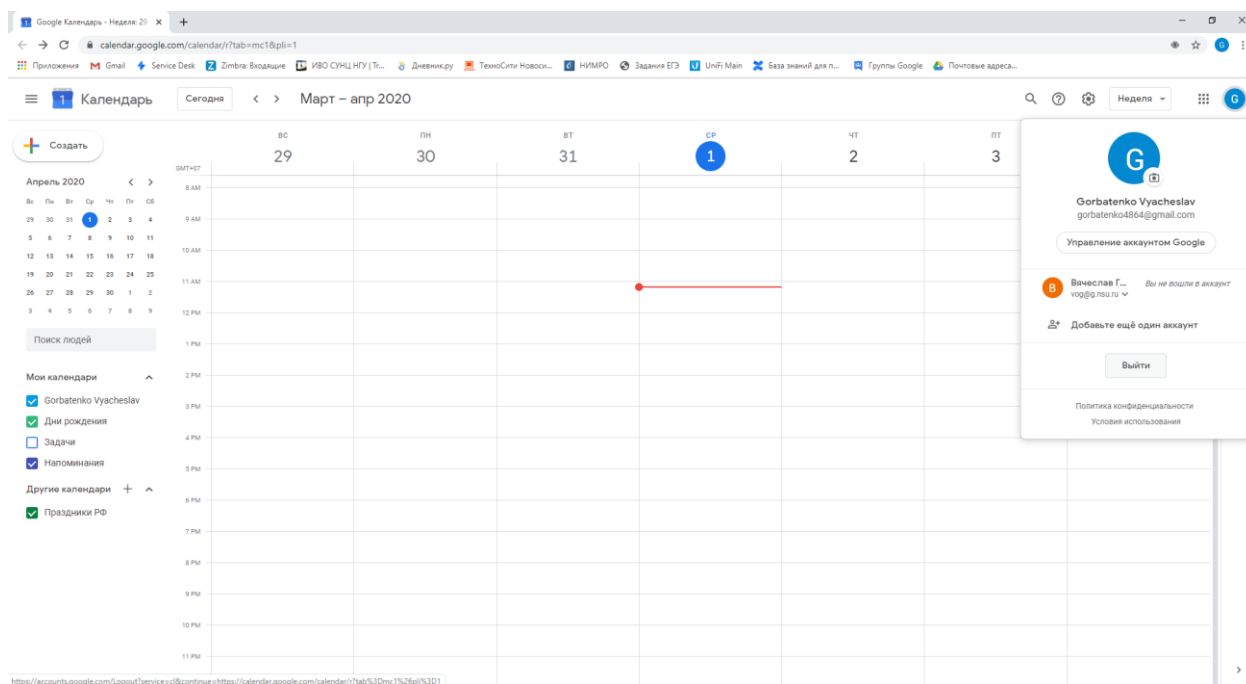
Google Календарь - Неделя: 29 ×

calendar.google.com/calendar/r?tab=mc1&pli=1

Приложения Gmail Service Desk Zimbra: Входящие ИВО СУНЦ НГУ | Tr... Дневник.ру ТехноСити Новоси... НИМРО Задания ЕГЭ UniFi Main База знаний для п... Группы Google Почтовые адреса...

Календарь Сегодня Март – апр 2020 Неделя

Создать

Апрель 2020

| Вс | Пн | Вт | Ср | Чт | Пт | Сб |
|---|---|---|---|---|---|---|
| 29 | 30 | 31 | 1 | 2 | 3 | 4 |
| 5 | 6 | 7 | 8 | 9 | 10 | 11 |
| 12 | 13 | 14 | 15 | 16 | 17 | 18 |
| 19 | 20 | 21 | 22 | 23 | 24 | 25 |
| 26 | 27 | 28 | 29 | 30 | 1 | 2 |
| 3 | 4 | 5 | 6 | 7 | 8 | 9 |

Поиск людей

Мои календари
Gorbatenko Vyacheslav
Дни рождения
Задачи
Напоминания

Другие календари
Праздники РФ

GMT+07
ВС 29
ПН 30
ВТ 31
СР 1
ЧТ 2
ПТ 3

8 AM
9 AM
10 AM
11 AM
12 PM
1 PM
2 PM
3 PM
4 PM
5 PM
6 PM
7 PM
8 PM
9 PM
10 PM
11 PM

G
Gorbatenko Vyacheslav
gorbatenko4864@gmail.com
Управление аккаунтом Google

В
Вячеслав Г...
vog@g.nsu.ru
Вы не вошли в аккаунт

Добавьте ещё один аккаунт

Выйти

Политика конфиденциальности
Условия использования

https://accounts.google.com/Logout?service=cl&continue=https://calendar.google.com/calendar/r?tab%3Dmc1%26pli%3D1